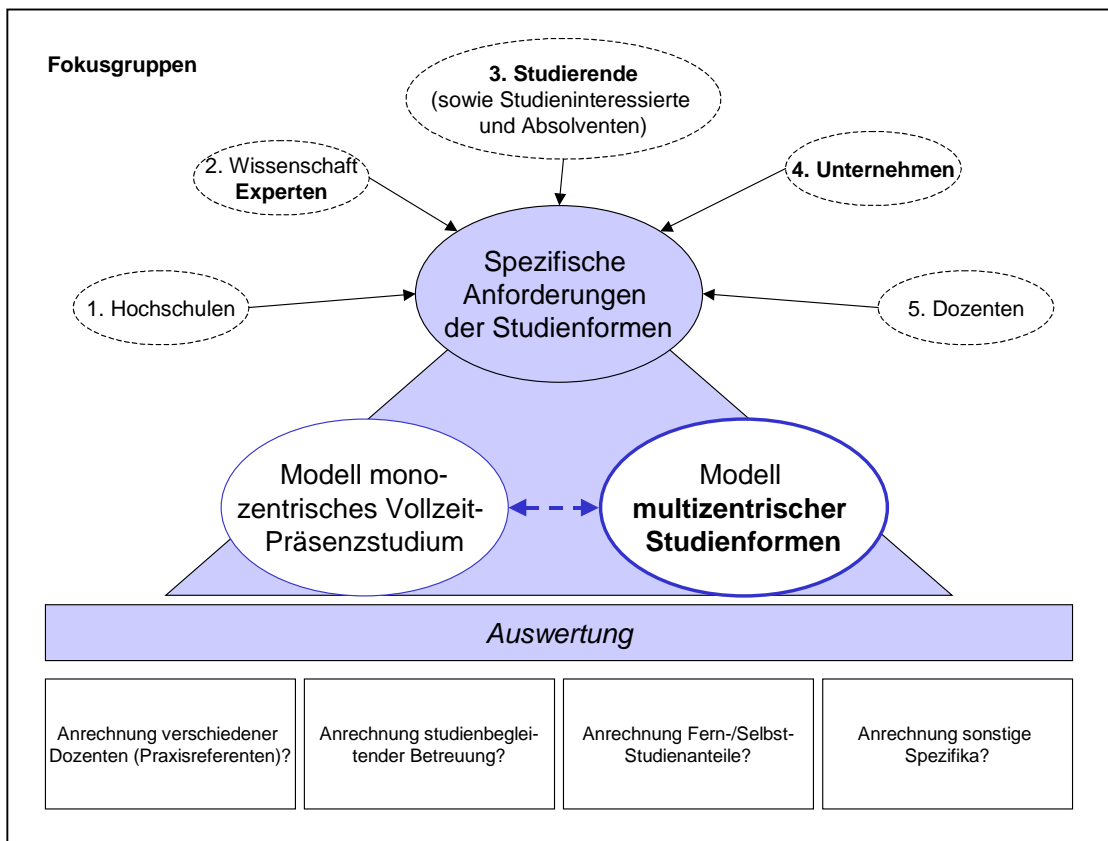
Fokusgruppen

3. Studierende (sowie Studieninteressierte und Absolventen)

2. Wissenschaft Experten

4. Unternehmen

Spezifische Anforderungen der Studienformen

1. Hochschulen

5. Dozenten

Modell monozentrisches Vollzeit-Präsenzstudium

Modell multizentrischer Studienformen

Auswertung

Anrechnung verschiedener Dozenten (Praxisreferenten)?

Anrechnung studienbegleitender Betreuung?

Anrechnung Fern-/Selbst-Studienanteile?

Anrechnung sonstige Spezifika?